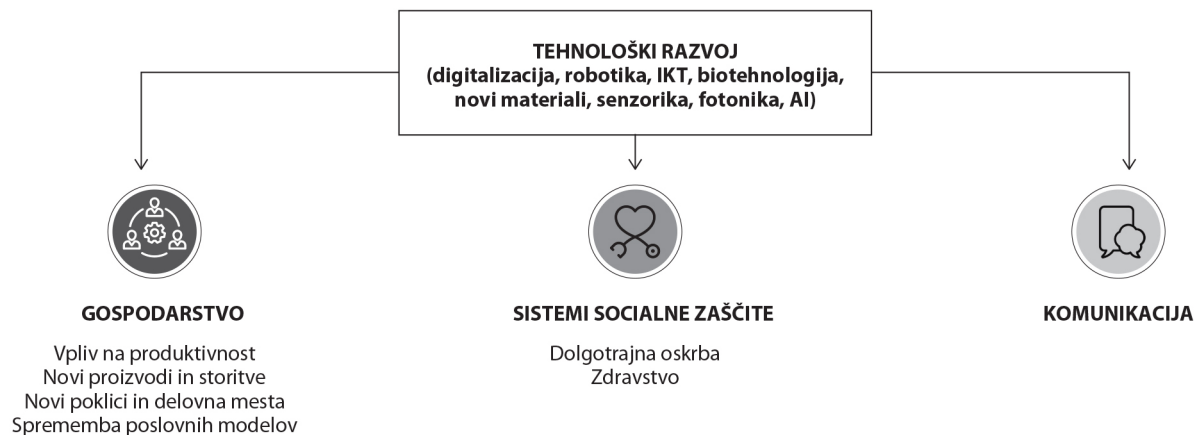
TEHNOLOŠKI RAZVOJ
(digitalizacija, robotika, IKT, biotehnologija, novi materiali, senzorika, fotonika, AI)

GOSPODARSTVO

Vpliv na produktivnost
Novi proizvodi in storitve
Novi poklici in delovna mesta
Sprememba poslovnih modelov

SISTEMI SOCIALNE ZAŠČITE

Dolgotrajna oskrba
Zdravstvo

KOMUNIKACIJA